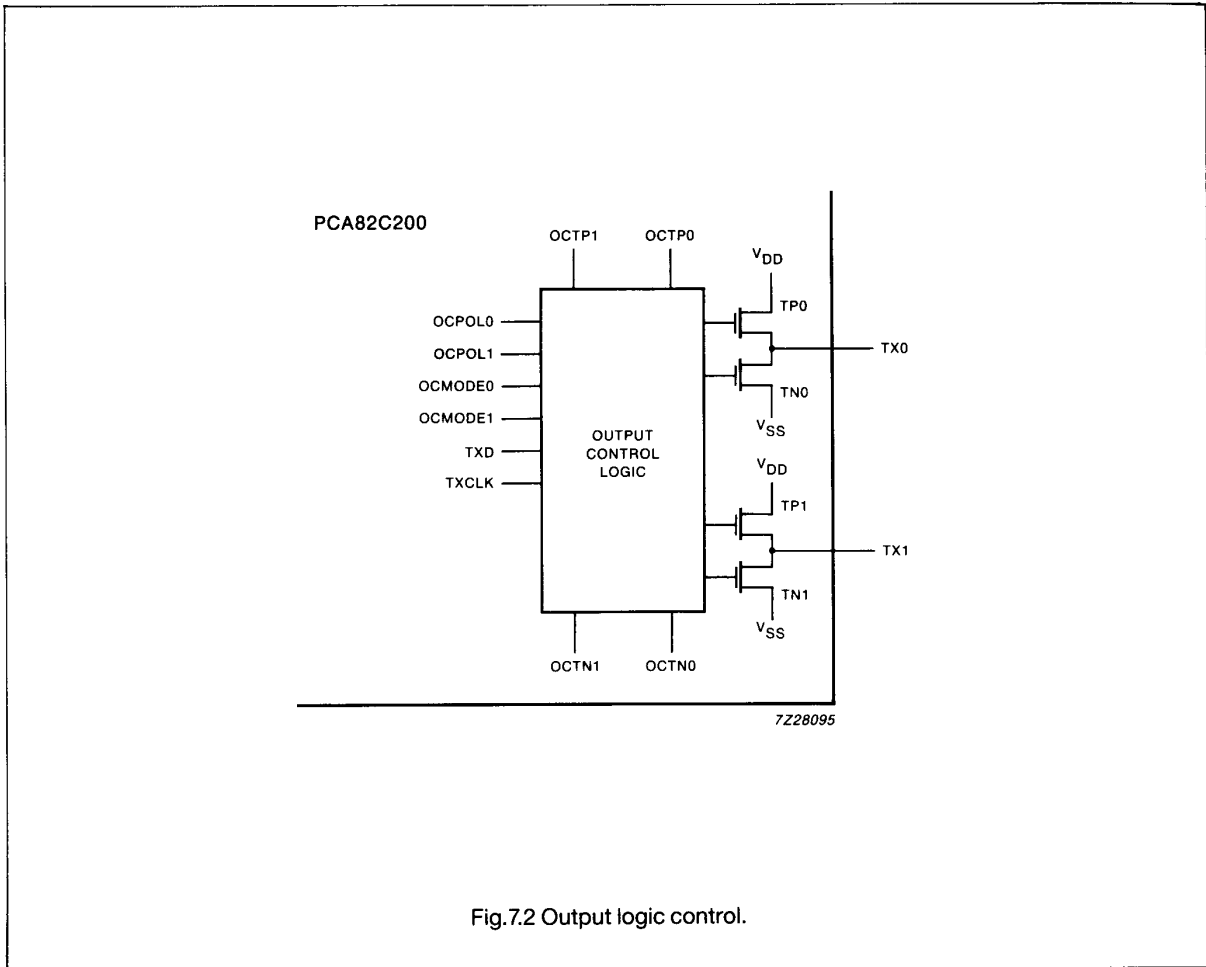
PCA82C200

OCTP1
OCTP0

OCPOL0
OCPOL1
OCMODE0
OCMODE1
TXD
TXCLK

OUTPUT CONTROL LOGIC

$V_{DD}$
TP0
TX0
TN0
$V_{SS}$

$V_{DD}$
TP1
TX1
TN1
$V_{SS}$

OCTN1
OCTN0

7Z28095

Fig.7.2 Output logic control.